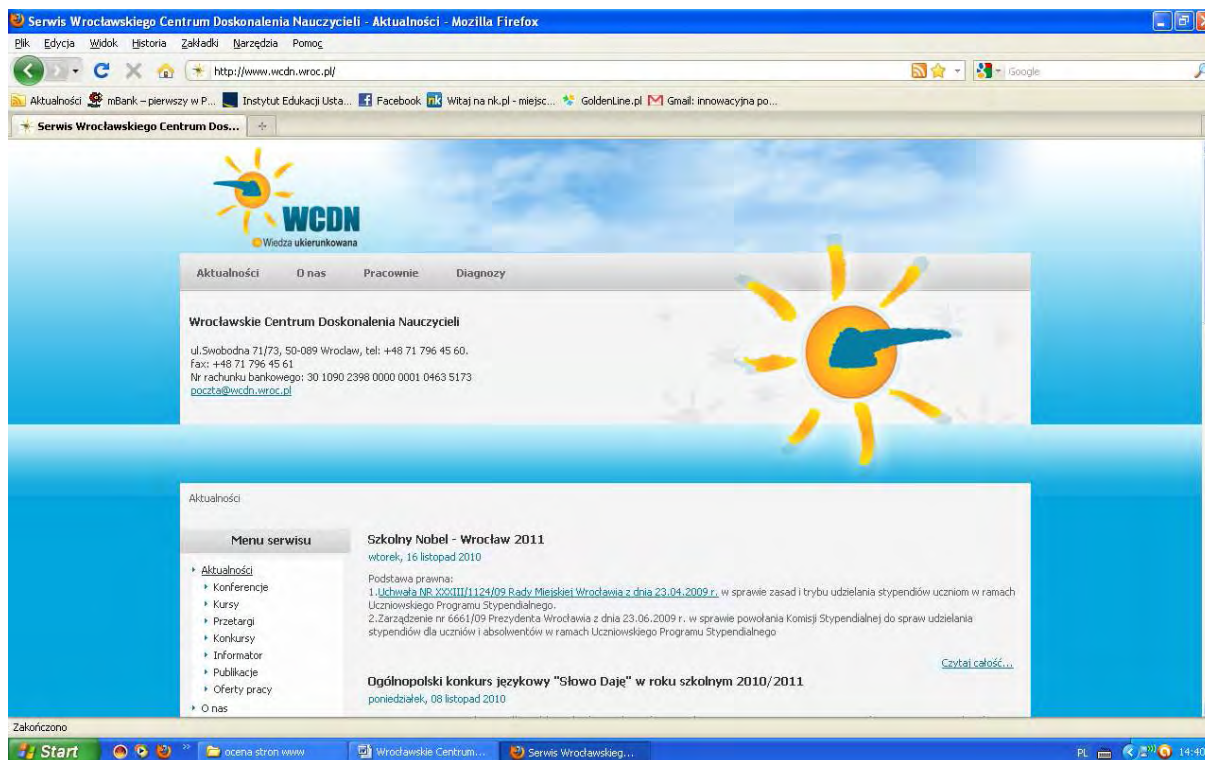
Serwis Wrocławskiego Centrum Doskonalenia Nauczycieli - Aktualności - Mozilla Firefox

Plik Edycja Widok Historia Zakładki Narzędzia Pomoc

http://www.wcdn.wroc.pl/

Google

Aktualności mBank – pierwszy w P... Instytut Edukacji Usta... Facebook Witaj na nk.pl - miejsc... GoldenLine.pl Gmail: innowacyjna po...

Serwis Wrocławskiego Centrum Dos...

WCDN
Wiedza ukierunkowana

Aktualności O nas Pracownie Diagnozy

Wrocławskie Centrum Doskonalenia Nauczycieli

ul.Swobodna 71/73, 50-089 Wrocław, tel: +48 71 796 45 60.
fax: +48 71 796 45 61
Nr rachunku bankowego: 30 1090 2398 0000 0001 0463 5173
poczta@wcdn.wroc.pl

Aktualności

Menu serwisu

Aktualności
Konferencje
Kursy
Przetargi
Konkursy
Informator
Publikacje
Oferty pracy
O nas

Szkolny Nobel - Wrocław 2011
wtorek, 16 listopad 2010

Podstawa prawna:
1.Uchwała NR XXXIII/1124/09 Rady Miejskiej Wrocławia z dnia 23.04.2009 r. w sprawie zasad i trybu udzielania stypendiów uczniom w ramach Uczniowskiego Programu Stypendialnego.
2.Zarządzenie nr 6661/09 Prezydenta Wrocławia z dnia 23.06.2009 r. w sprawie powołania Komisji Stypendialnej do spraw udzielania stypendiów dla uczniów i absolwentów w ramach Uczniowskiego Programu Stypendialnego

Czytaj całość...

Ogólnopolski konkurs językowy "Słowo Daję" w roku szkolnym 2010/2011
poniedziałek, 08 listopad 2010

Zakończono

Start ocena stron www Wrocławskie Centrum... Serwis Wrocławskieg...

PL 14:40